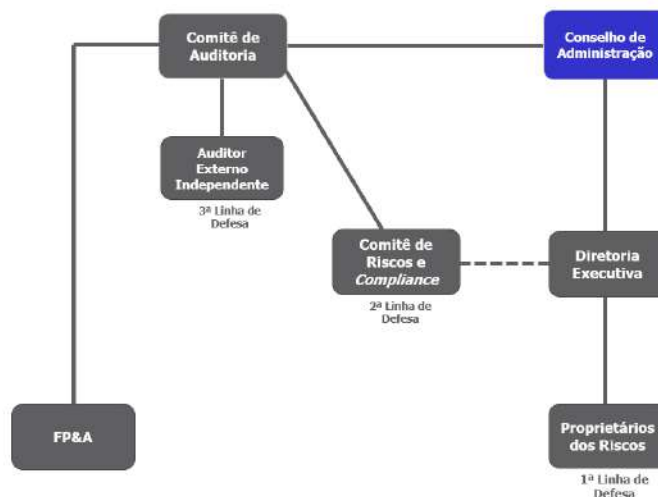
Comitê de Auditoria

Conselho de Administração

Auditor Externo Independente

3ª Linha de Defesa

Comitê de Riscos e *Compliance*

2ª Linha de Defesa

Diretoria Executiva

FP&A

Proprietários dos Riscos

1ª Linha de Defesa